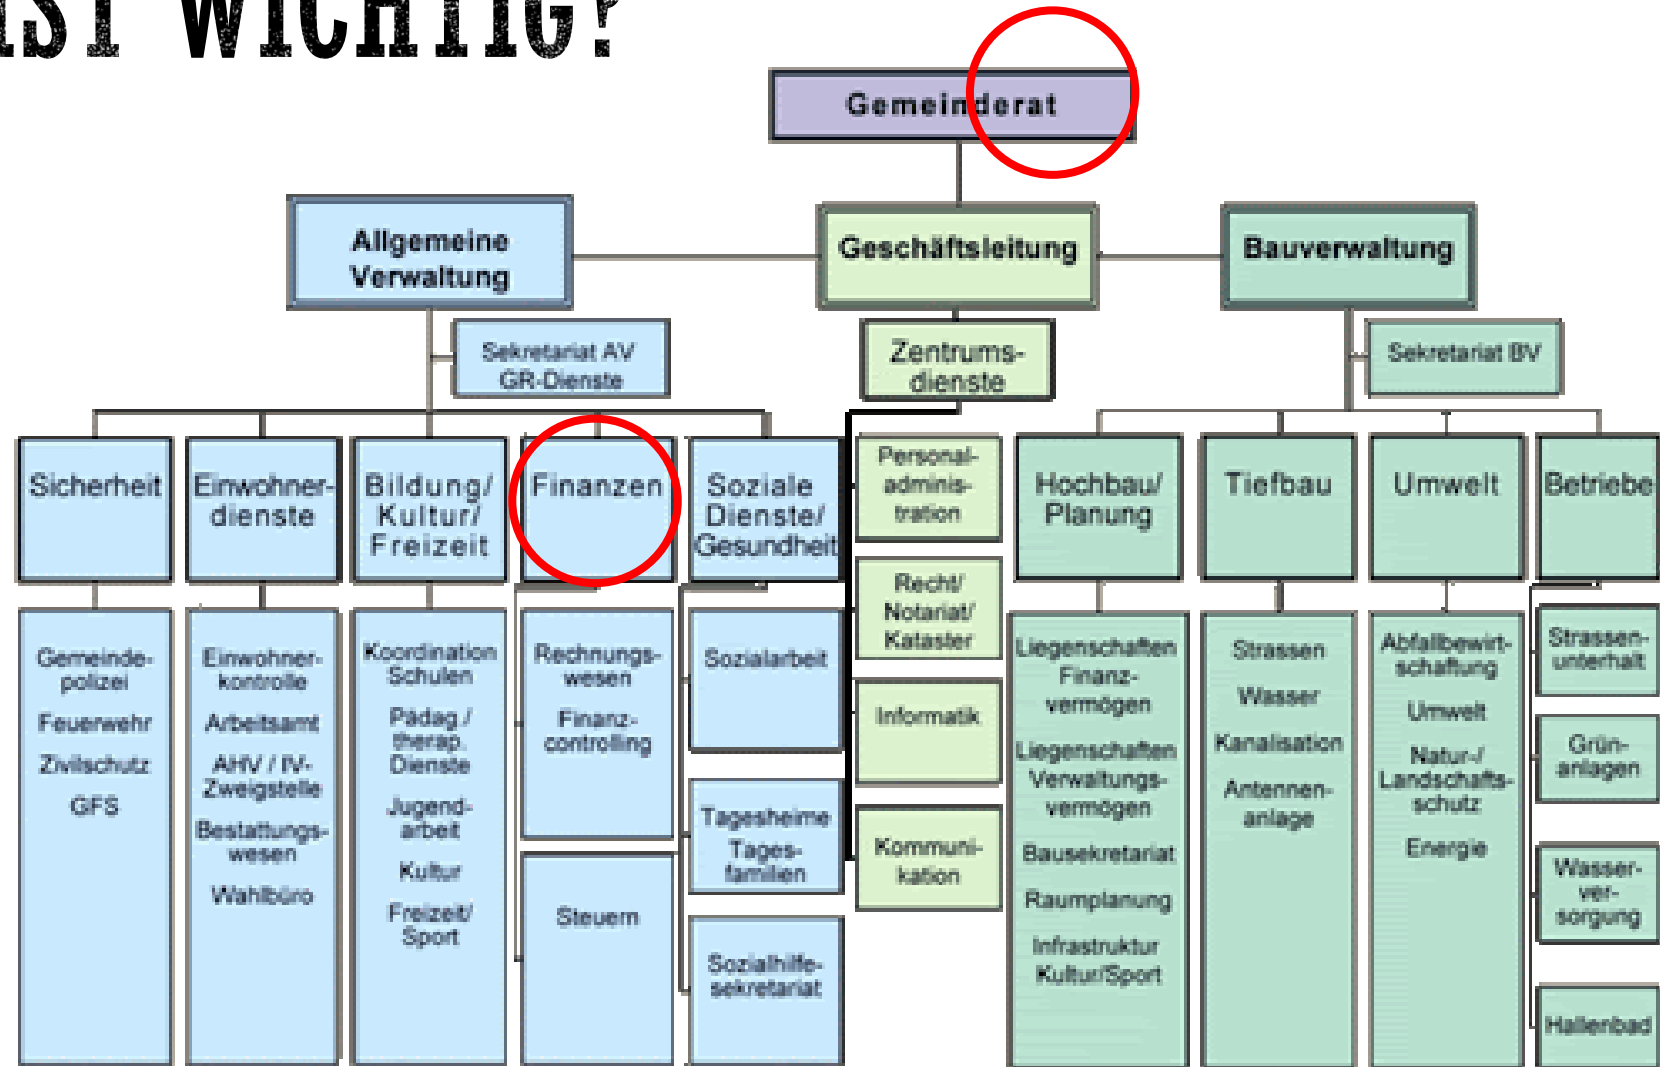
IST WICHTIG?

Gemeinderat

Allgemeine Verwaltung

Geschäftsleitung

Bauverwaltung

Sekretariat AV GR-Dienste

Zentrumsdienste

Sekretariat BV

Sicherheit

Einwohnerdienste

Bildung/ Kultur/ Freizeit

Finanzen

Soziale Dienste/ Gesundheit

Personaladministration

Hochbau/ Planung

Tiefbau

Umwelt

Betriebe

Gemeindepolizei
Feuerwehr
Zivilschutz
GFS

Einwohnerkontrolle
Arbeitsamt
AHV / IV-Zweigstelle
Bestattungswesen
Wahlbüro

Koordination Schulen
Pädag./ therap. Dienste
Jugendarbeit
Kultur
Freizeit/ Sport

Rechnungswesen
Finanzcontrolling

Steuern

Sozialarbeit

Tagesheime
Tagesfamilien

Sozialhilfesekretariat

Recht/ Notariat/ Kataster

Informatik

Kommunikation

Liegenschaften Finanzvermögen
Liegenschaften Verwaltungsvermögen
Bausekretariat
Raumplanung
Infrastruktur Kultur/Sport

Strassen
Wasser
Kanalisation
Antennenanlage

Abfallbewirtschaftung
Umwelt
Natur-/ Landschaftsschutz
Energie

Strassenunterhalt

Grünanlagen

Wasserversorgung

Hallenbad